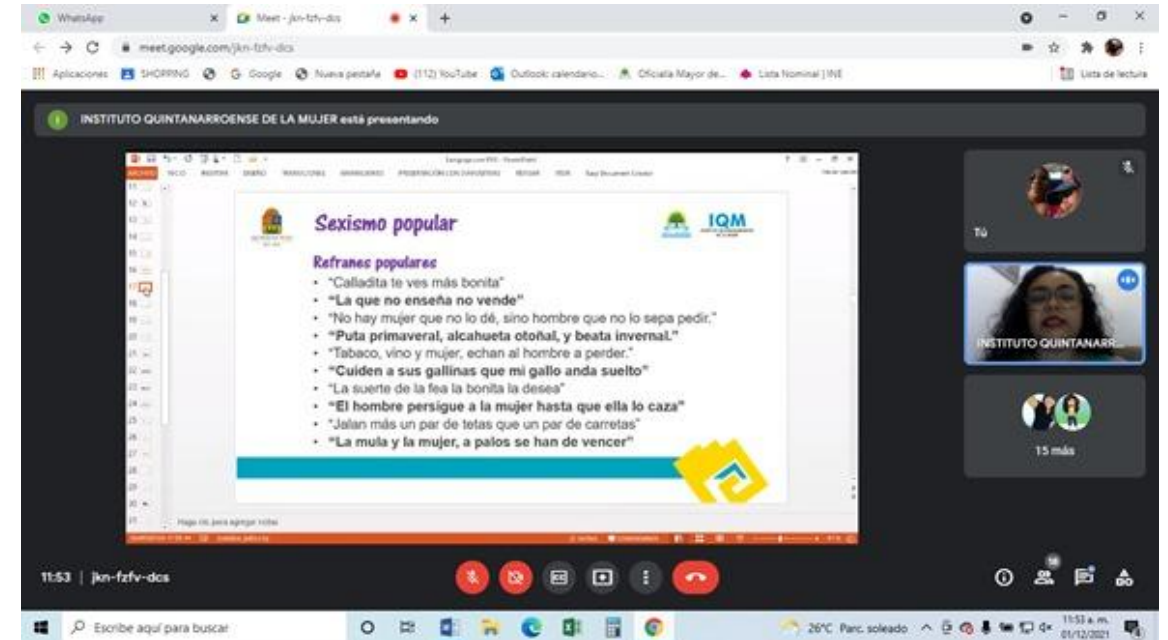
WhatsApp
Meet - jkn-fzfv-dcs
meet.google.com/jkn-fzfv-dcs
Aplicaciones SHOPPING Google Nueva pestaña (112) YouTube Outlook: calendario... Oficialía Mayor de... Lista Nominal | INE
Lista de lectura

INSTITUTO QUINTANARROENSE DE LA MUJER está presentando

Sexismo popular

IQM

Refranes populares
• "Calladita te ves más bonita"
• "La que no enseña no vende"
• "No hay mujer que no lo dé, sino hombre que no lo sepa pedir."
• "Puta primaveral, alcahueta otoñal, y beata invernal."
• "Tabaco, vino y mujer, echan al hombre a perder."
• "Cuiden a sus gallinas que mi gallo anda suelto"
• "La suerte de la fea la bonita la desea"
• "El hombre persigue a la mujer hasta que ella lo caza"
• "Jalan más un par de tetas que un par de carretas"
• "La mula y la mujer, a palos se han de vencer"

Haga clic para agregar notas

Tú
INSTITUTO QUINTANARR...
15 más

11:53 | jkn-fzfv-dcs

Escribe aquí para buscar
26°C Parc. soleado
11:53 a. m.
01/12/2021